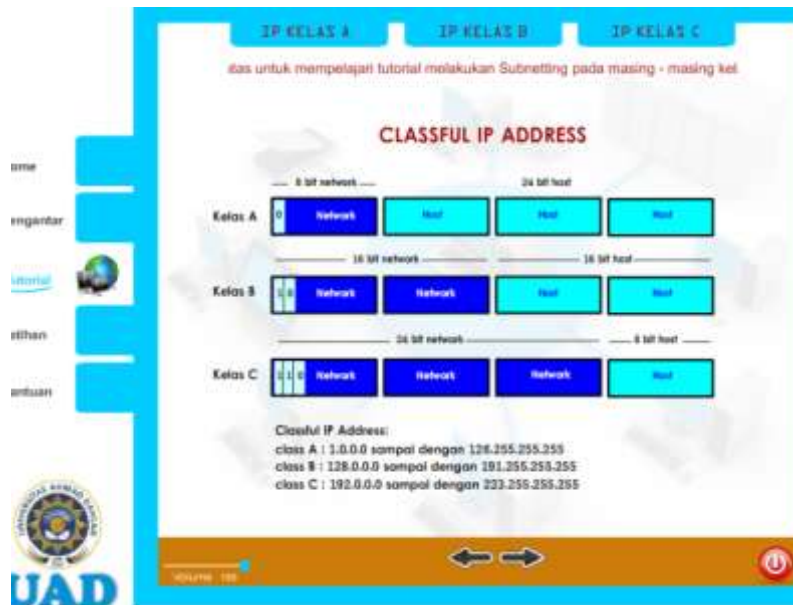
IP KELAS A
IP KELAS B
IP KELAS C

ilas untuk mempelajari tutorial melakukan Subnetting pada masing - masing kel

ome
engantar
utorial
atihan
antuan

CLASSFUL IP ADDRESS

8 bit network
24 bit host

Kelas A
0
Network
Host
Host
Host

16 bit network
16 bit host

Kelas B
1 0
Network
Network
Host
Host

24 bit network
8 bit host

Kelas C
1 1 0
Network
Network
Network
Host

Classful IP Address:
class A : 1.0.0.0 sampai dengan 126.255.255.255
class B : 128.0.0.0 sampai dengan 191.255.255.255
class C : 192.0.0.0 sampai dengan 223.255.255.255

UNIVERSITAS AHMAD DAHLAN
UAD

VOLUME 100